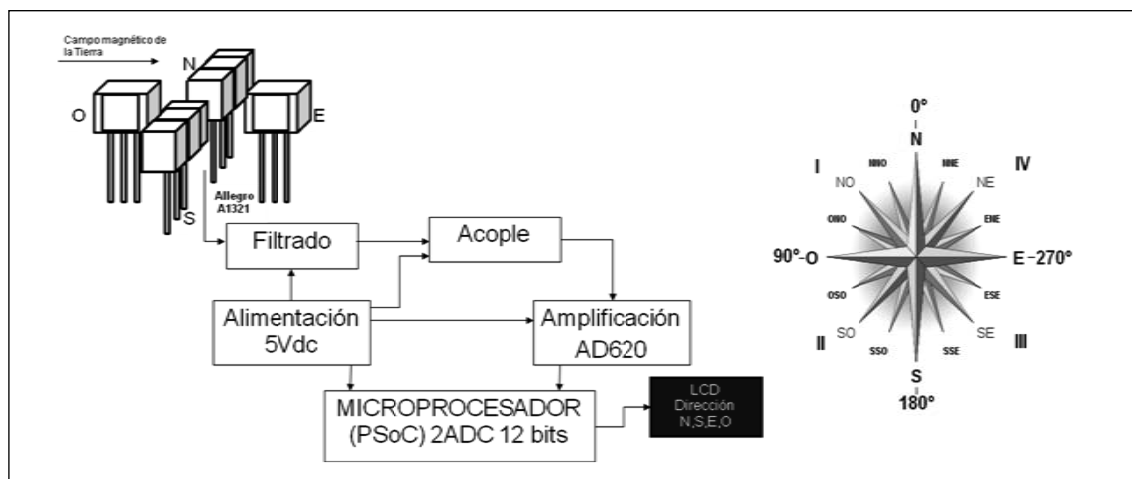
Campo magnético de la Tierra

N

O

E

S

Allegro A1321

Filtrado

Acople

Alimentación 5Vdc

Amplificación AD620

MICROPROCESADOR (PSoC) 2ADC 12 bits

LCD Dirección N,S,E,O

0°

N

I

IV

NNO

NNE

NO

NE

ONO

ENE

90°-O

E-270°

OSO

ESE

II

SO

SE

III

SSO

SSE

S

180°